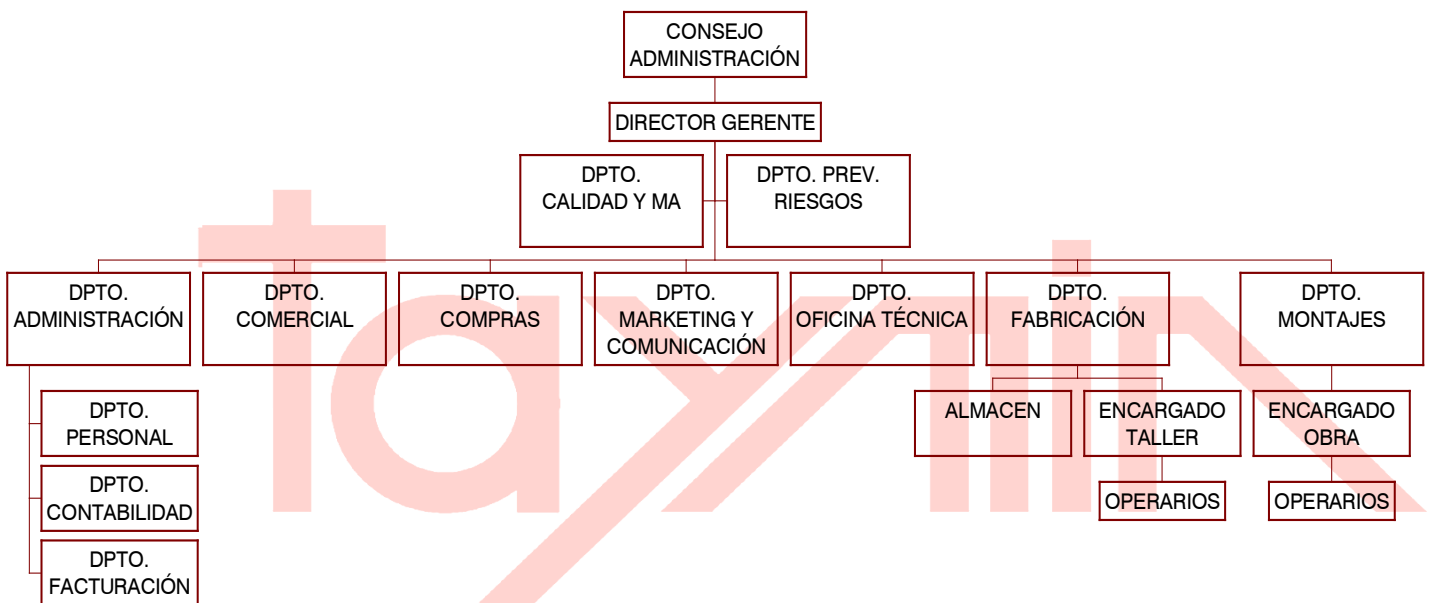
CONSEJO ADMINISTRACIÓN

DIRECTOR GERENTE

DPTO. CALIDAD Y MA

DPTO. PREV. RIESGOS

DPTO. ADMINISTRACIÓN

DPTO. COMERCIAL

DPTO. COMPRAS

DPTO. MARKETING Y COMUNICACIÓN

DPTO. OFICINA TÉCNICA

DPTO. FABRICACIÓN

DPTO. MONTAJES

DPTO. PERSONAL

DPTO. CONTABILIDAD

DPTO. FACTURACIÓN

ALMACEN

ENCARGADO TALLER

OPERARIOS

ENCARGADO OBRA

OPERARIOS